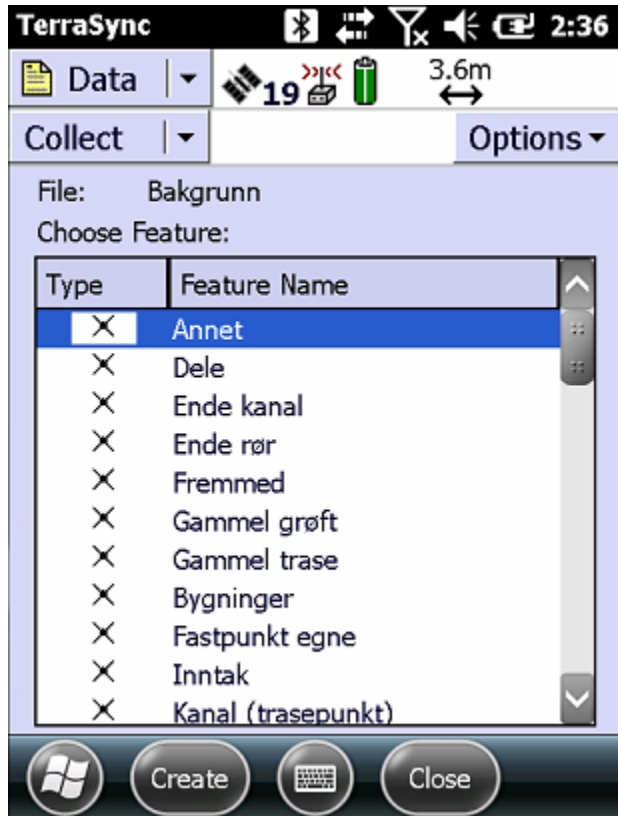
TerraSync 2:36

Data 19 3.6m

Collect Options

File: Bakgrunn

Choose Feature:

| Type | Feature Name |
|---|---|
| × | Annet |
| × | Dele |
| × | Ende kanal |
| × | Ende rør |
| × | Fremmed |
| × | Gammel grøft |
| × | Gammel trase |
| × | Bygninger |
| × | Fastpunkt egne |
| × | Inntak |
| × | Kanal (trasepunkt) |

Create Close